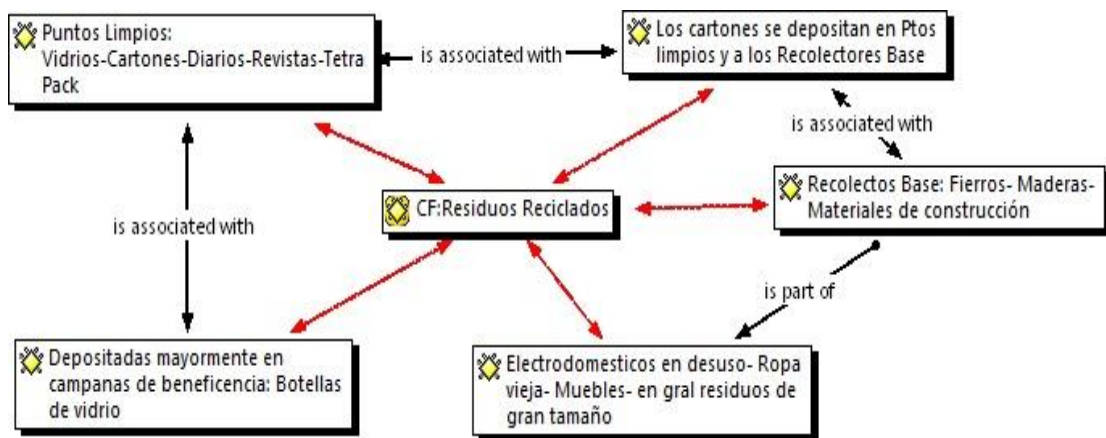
Puntos Limpios: Vidrios-Cartones-Diarios-Revistas-Tetra Pack

is associated with

Los cartones se depositan en Ptos limpios y a los Recolectores Base

is associated with

is associated with

CF:Residuos Reciclados

Recolectos Base: Fierros- Maderas- Materiales de construcción

is part of

Depositadas mayormente en campanas de beneficencia: Botellas de vidrio

Electrodomesticos en desuso- Ropa vieja- Muebles- en gral residuos de gran tamaño